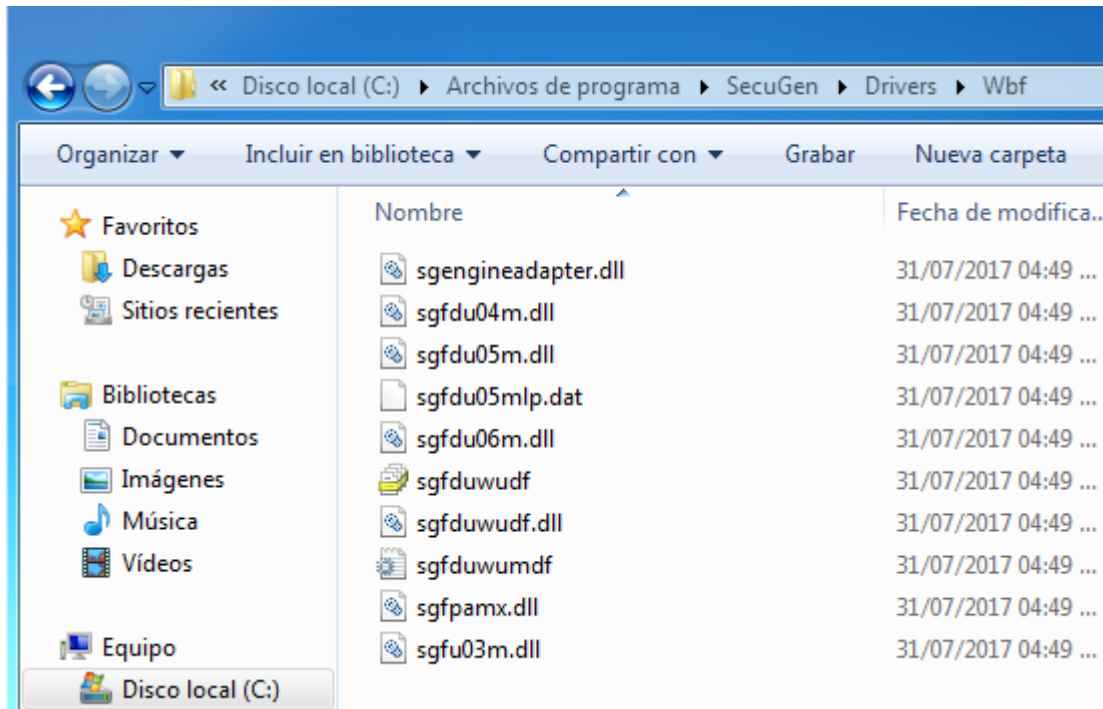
« Disco local (C:) ▸ Archivos de programa ▸ SecuGen ▸ Drivers ▸ Wbf

Organizar ▾ Incluir en biblioteca ▾ Compartir con ▾ Grabar Nueva carpeta

Favoritos
Descargas
Sitios recientes

Bibliotecas
Documentos
Imágenes
Música
Vídeos

Equipo
Disco local (C:)

| Nombre | Fecha de modifica... |
|---|---|
| sgengineadapter.dll | 31/07/2017 04:49 ... |
| sgfdu04m.dll | 31/07/2017 04:49 ... |
| sgfdu05m.dll | 31/07/2017 04:49 ... |
| sgfdu05mlp.dat | 31/07/2017 04:49 ... |
| sgfdu06m.dll | 31/07/2017 04:49 ... |
| sgfduwudf | 31/07/2017 04:49 ... |
| sgfduwudf.dll | 31/07/2017 04:49 ... |
| sgfduwumdf | 31/07/2017 04:49 ... |
| sgfpamx.dll | 31/07/2017 04:49 ... |
| sgfu03m.dll | 31/07/2017 04:49 ... |